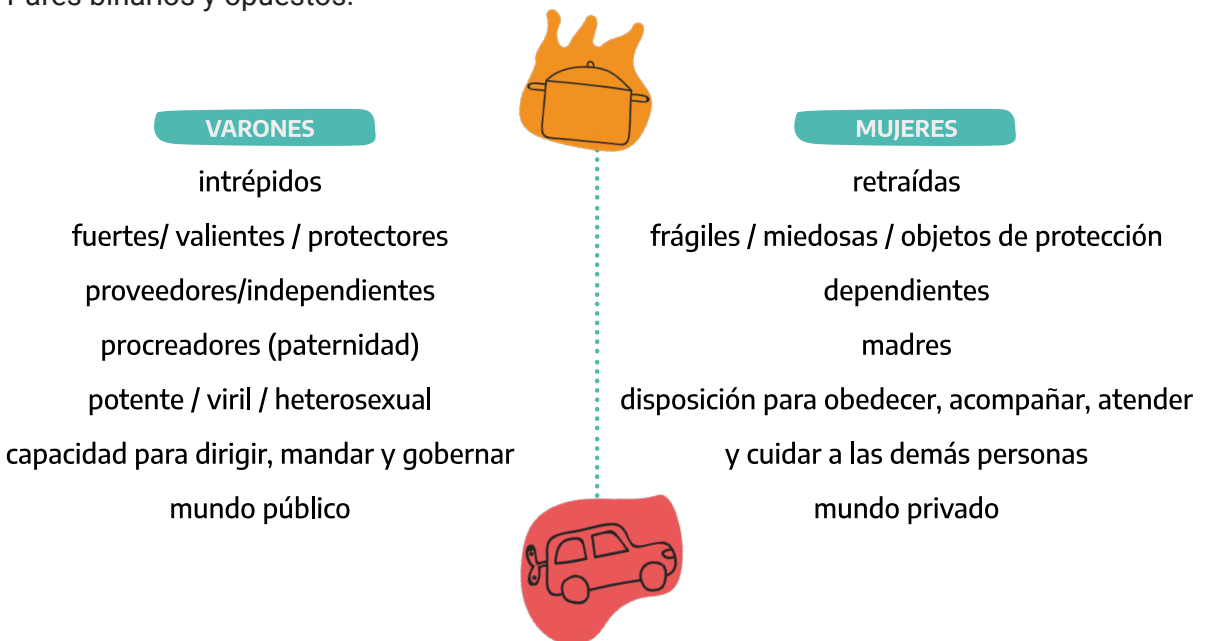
Pares binarios y opuestos.

VARONES

intrépidos

fuertes/ valientes / protectores

proveedores/independientes

procreadores (paternidad)

potente / viril / heterosexual

capacidad para dirigir, mandar y gobernar

mundo público

MUJERES

retraídas

frágiles / miedosas / objetos de protección

dependientes

madres

disposición para obedecer, acompañar, atender y cuidar a las demás personas

mundo privado